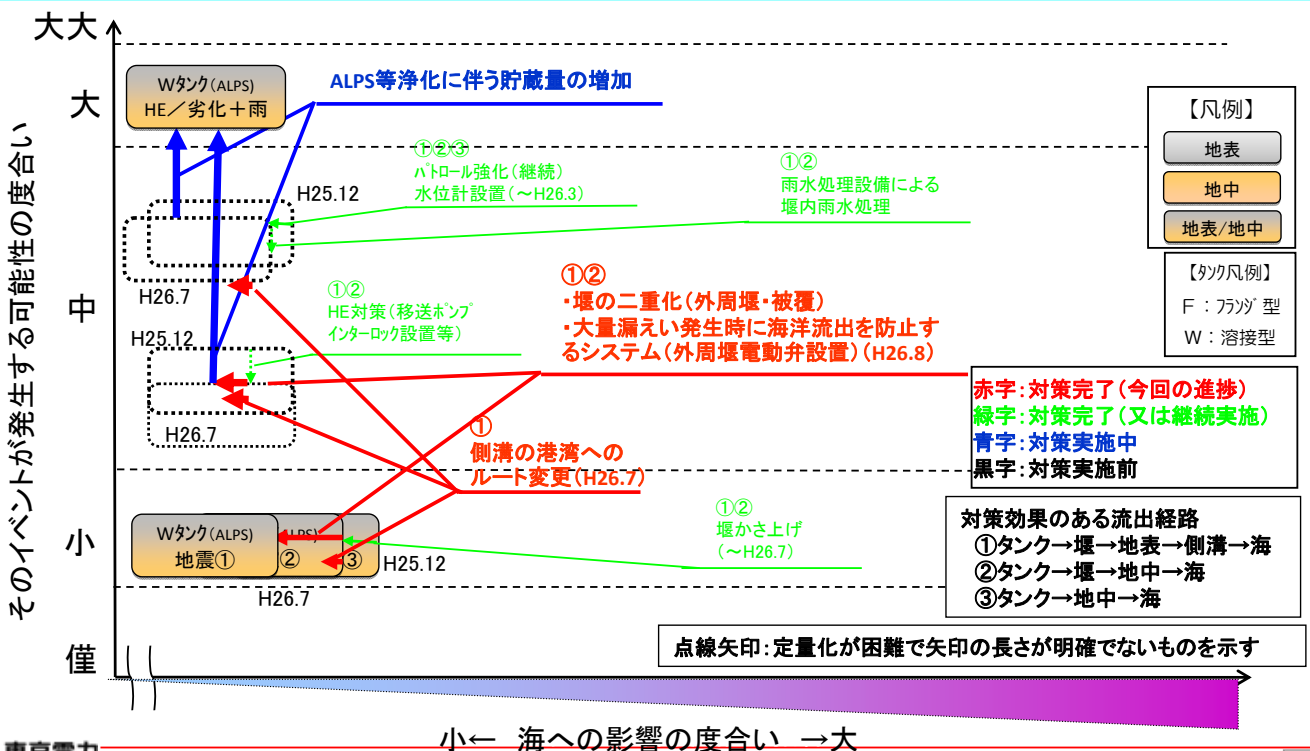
大大

大

中

小

僅

そのイベントが発生する可能性の度合い

Wタンク(ALPS)
HE/劣化+雨

ALPS等浄化に伴う貯蔵量の増加

①②③
パトロール強化(継続)
水位計設置(~H26.3)

①②
雨水処理設備による
堰内雨水処理

H25.12

H26.7

①②
HE対策(移送ポンプ
インターロック設置等)

H25.12

H26.7

①②
・堰の二重化(外周堰・被覆)
・大量漏えい発生時に海洋流出を防止するシステム(外周堰電動弁設置)(H26.8)

①
側溝の港湾への
ルート変更(H26.7)

Wタンク(ALPS)
地震①
LPS)
②
③
H25.12
H26.7

①②
堰かさ上げ
(~H26.7)

【凡例】
地表
地中
地表/地中

【タンク凡例】
F:フランジ型
W:溶接型

赤字:対策完了(今回の進捗)
緑字:対策完了(又は継続実施)
青字:対策実施中
黒字:対策実施前

対策効果のある流出経路
①タンク→堰→地表→側溝→海
②タンク→堰→地中→海
③タンク→地中→海

点線矢印:定量化が困難で矢印の長さが明確でないものを示す

小← 海への影響の度合い →大

東京電力